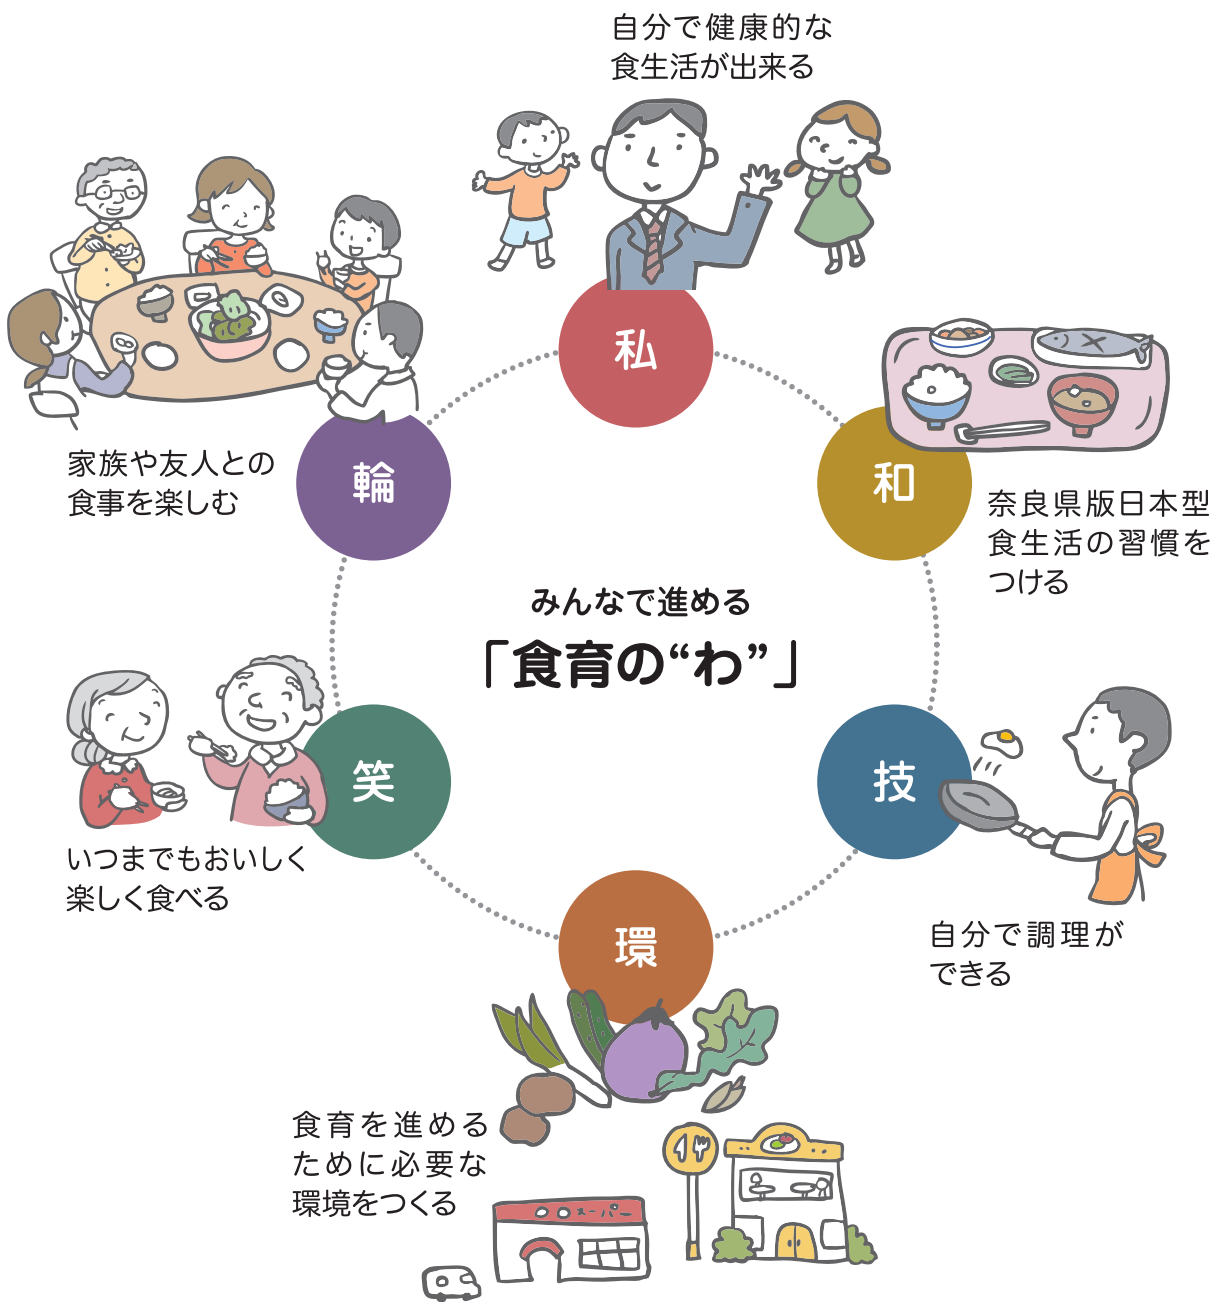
自分で健康的な食生活が出来る

私

家族や友人との食事を楽しむ

輪

和

奈良県版日本型食生活の習慣をつける

みんなで進める
「食育の“わ”」

笑

いつまでもおいしく楽しく食べる

技

自分で調理ができる

環

食育を進めるために必要な環境をつくる

スーパー